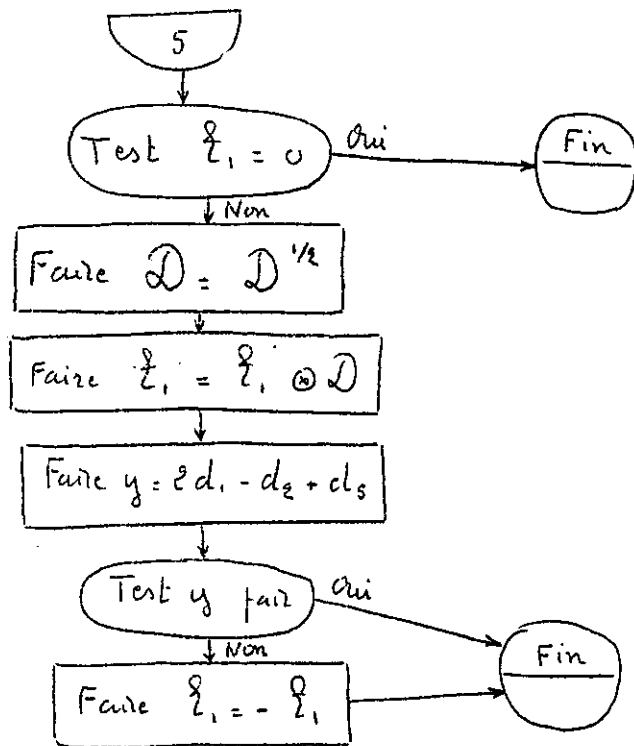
5

Test $\xi_1 = 0$

Oui

Fin

Non

Faire $\mathcal{D} = \mathcal{D}^{1/2}$

Faire $\xi_1 = \xi_1 \otimes \mathcal{D}$

Faire $y = 2d_1 - d_2 + d_5$

Test y pair

Oui

Non

Fin

Faire $\xi_1 = - \xi_1$